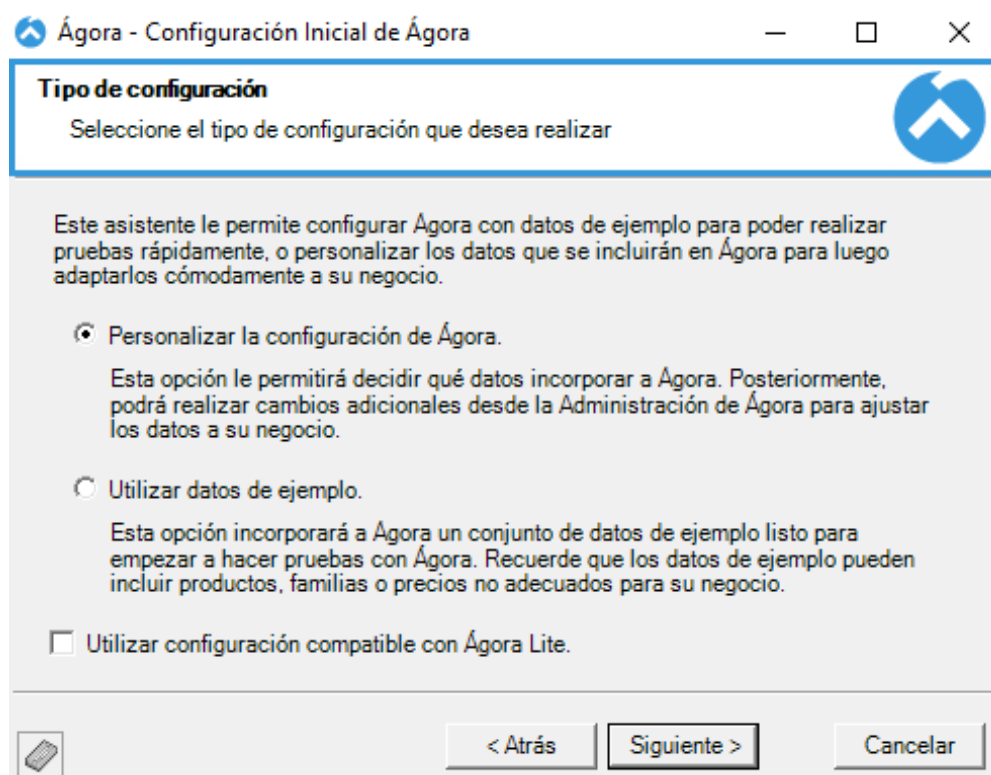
Ágora - Configuración Inicial de Ágora

Tipo de configuración

Seleccione el tipo de configuración que desea realizar

Este asistente le permite configurar Ágora con datos de ejemplo para poder realizar pruebas rápidamente, o personalizar los datos que se incluirán en Ágora para luego adaptarlos cómodamente a su negocio.

Personalizar la configuración de Ágora.

Esta opción le permitirá decidir qué datos incorporar a Ágora. Posteriormente, podrá realizar cambios adicionales desde la Administración de Ágora para ajustar los datos a su negocio.

Utilizar datos de ejemplo.

Esta opción incorporará a Ágora un conjunto de datos de ejemplo listo para empezar a hacer pruebas con Ágora. Recuerde que los datos de ejemplo pueden incluir productos, familias o precios no adecuados para su negocio.

Utilizar configuración compatible con Ágora Lite.

< Atrás

Siguiente >

Cancelar